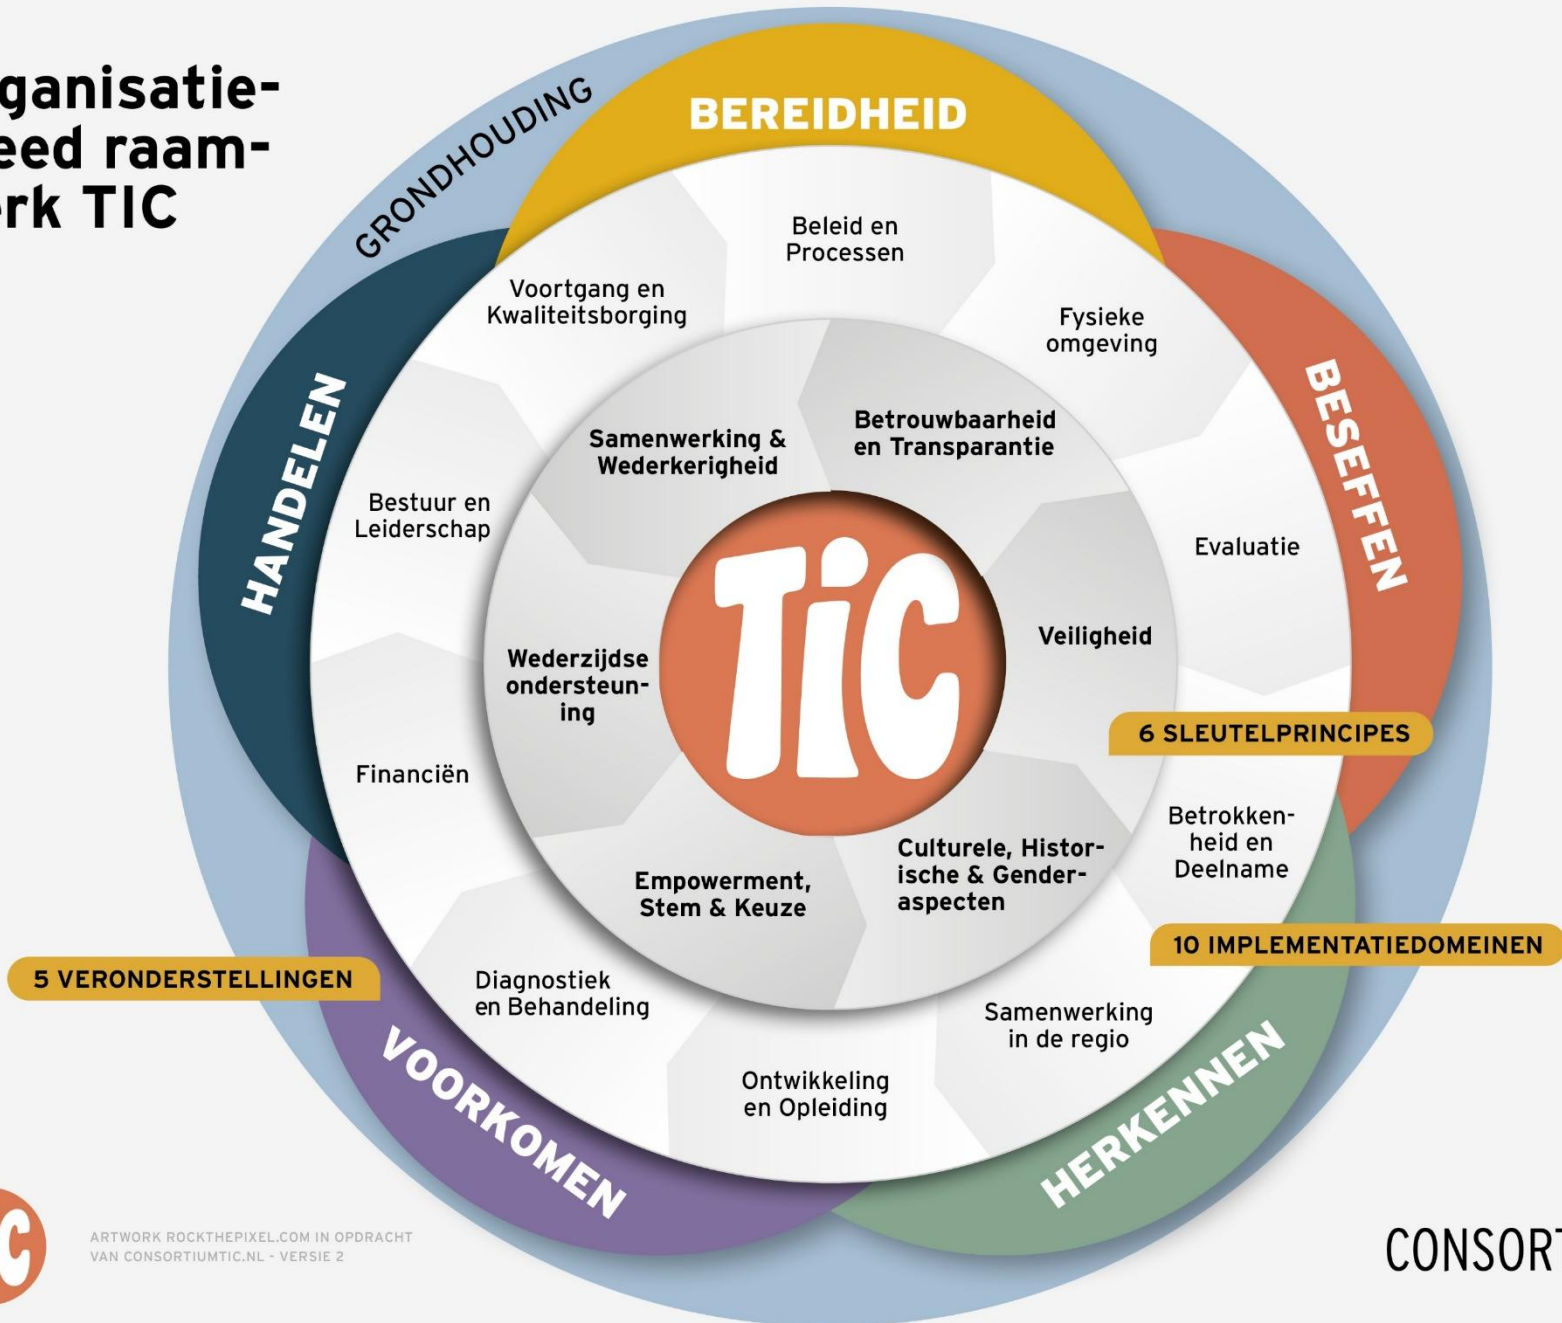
ganisatie-
eed raam-
rk TIC

GRONDHOUDING

BEREIDHEID

HANDELEN

BESEFFEN

VOORKOMEN

HERKENNEN

Beleid en Processen

Voortgang en Kwaliteitsborging

Fysieke omgeving

Samenwerking & Wederkerigheid

Betrouwbaarheid en Transparantie

Bestuur en Leiderschap

Evaluatie

TiC

Veiligheid

Wederzijdse ondersteuning

6 SLEUTELPRINCIPES

Financiën

Betrokkenheid en Deelname

Culturele, Historische & Genderaspecten

Empowerment, Stem & Keuze

10 IMPLEMENTATIEDOMEINEN

5 VERONDERSTELLINGEN

Diagnostiek en Behandeling

Samenwerking in de regio

Ontwikkeling en Opleiding

ARTWORK ROCKTHEPIXEL.COM IN OPDRACHT VAN CONSORTIUMTIC.NL - VERSIE 2

CONSORT